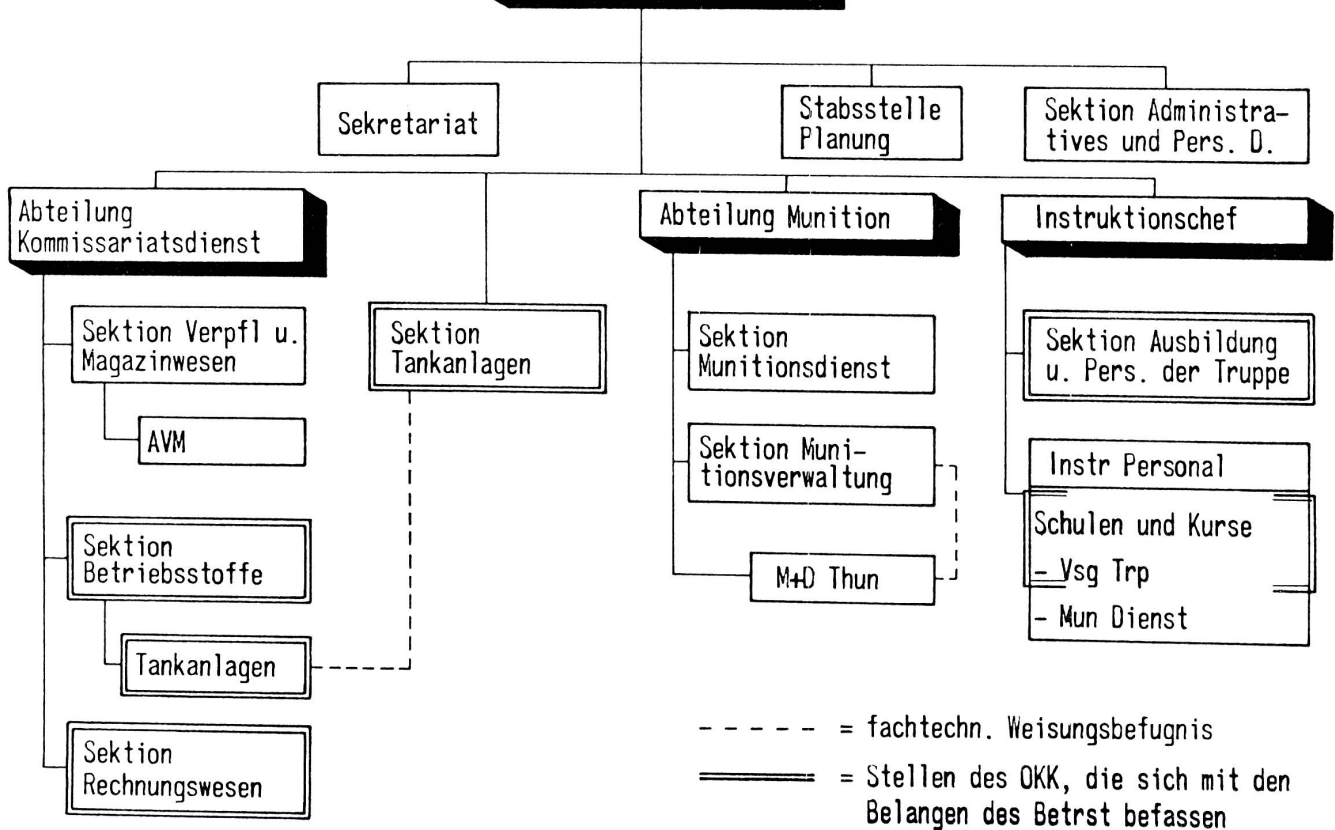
Sekretariat

Stabsstelle Planung

Sektion Administratives und Pers. D.

Abteilung Kommissariatsdienst

Sektion Verpfl u. Magazinwesen

AVM

Sektion Betriebsstoffe

Tankanlagen

Sektion Rechnungswesen

Sektion Tankanlagen

Abteilung Munition

Sektion Munitionsdienst

Sektion Munitionsverwaltung

M+D Thun

Instruktionschef

Sektion Ausbildung u. Pers. der Truppe

Instr Personal

Schulen und Kurse
- Vsg Trp
- Mun Dienst

- - - - - = fachtechn. Weisungsbefugnis

═══ = Stellen des OKK, die sich mit den Belangen des Betrst befassen